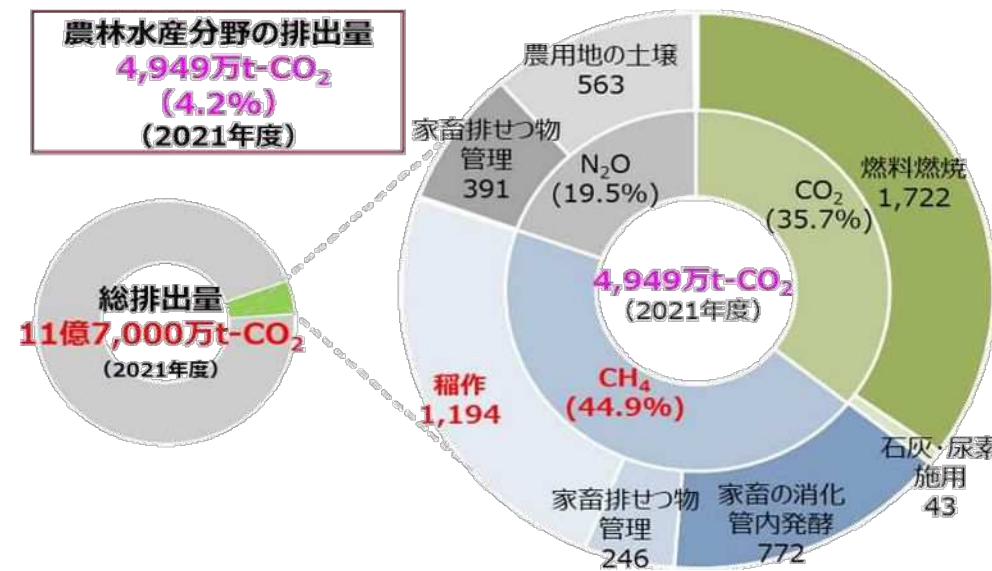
農林水産分野の排出量
4,949万t-$CO_2$
(4.2%)
(2021年度)

総排出量
11億7,000万t-$CO_2$
(2021年度)

農用地の土壌
563

家畜排せつ物管理
391

$N_2O$
(19.5%)

$CO_2$
(35.7%)

燃料燃焼
1,722

4,949万t-$CO_2$
(2021年度)

稲作
1,194

$CH_4$
(44.9%)

石灰・尿素施用
43

家畜排せつ物管理
246

家畜の消化管内発酵
772